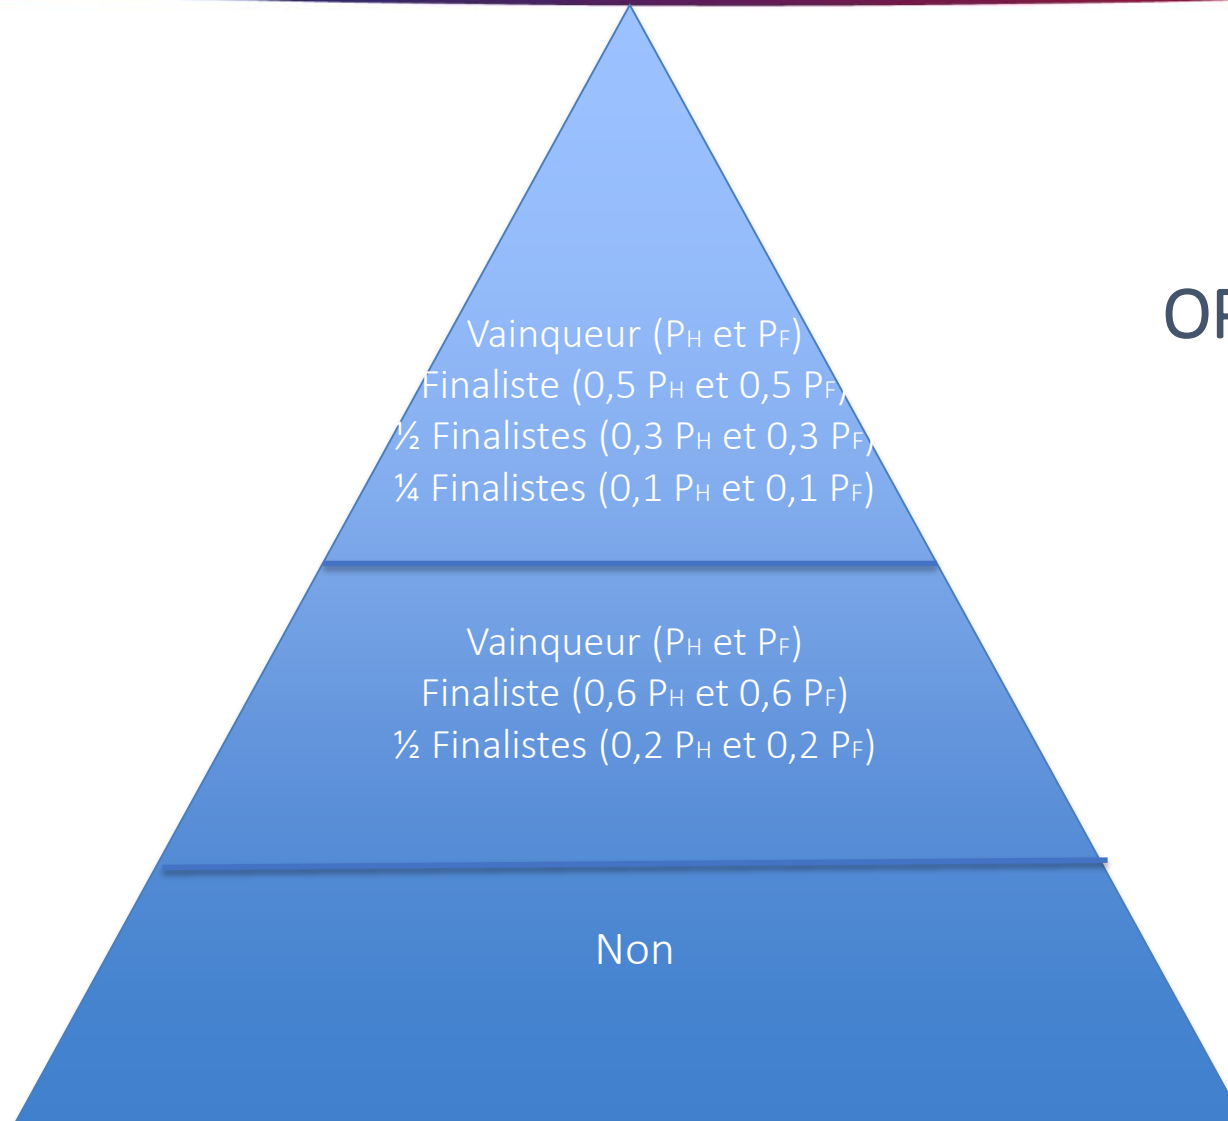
Vainqueur ($P_H$ et $P_F$)
Finaliste (0,5 $P_H$ et 0,5 $P_F$)
½ Finalistes (0,3 $P_H$ et 0,3 $P_F$)
¼ Finalistes (0,1 $P_H$ et 0,1 $P_F$)

Vainqueur ($P_H$ et $P_F$)
Finaliste (0,6 $P_H$ et 0,6 $P_F$)
½ Finalistes (0,2 $P_H$ et 0,2 $P_F$)

Non

O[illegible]